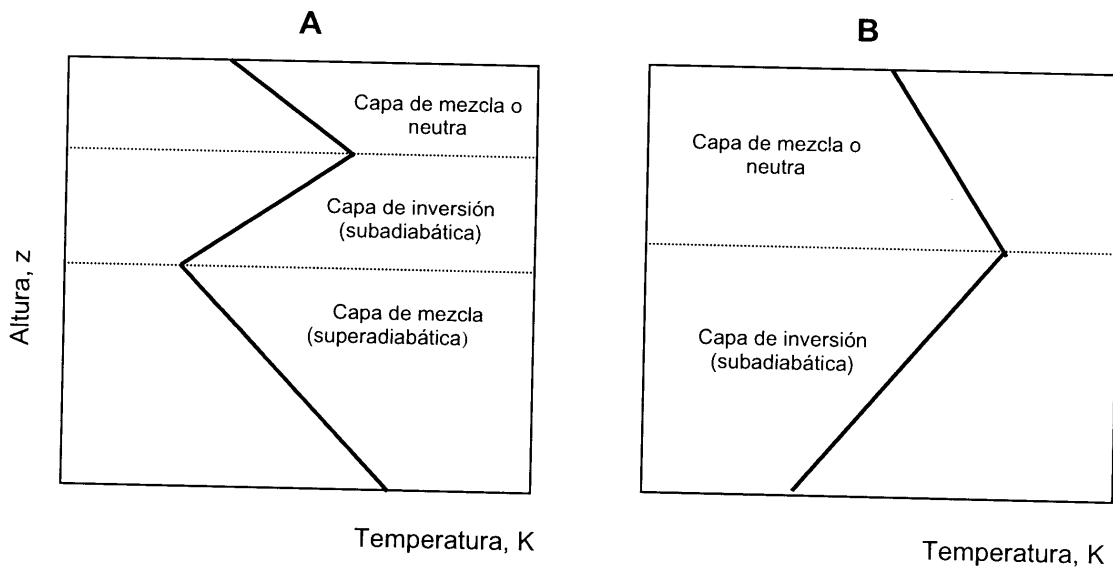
A

Altura, z

Capa de mezcla o neutra

Capa de inversión (subadiabática)

Capa de mezcla (superadiabática)

Temperatura, K

B

Capa de mezcla o neutra

Capa de inversión (subadiabática)

Temperatura, K